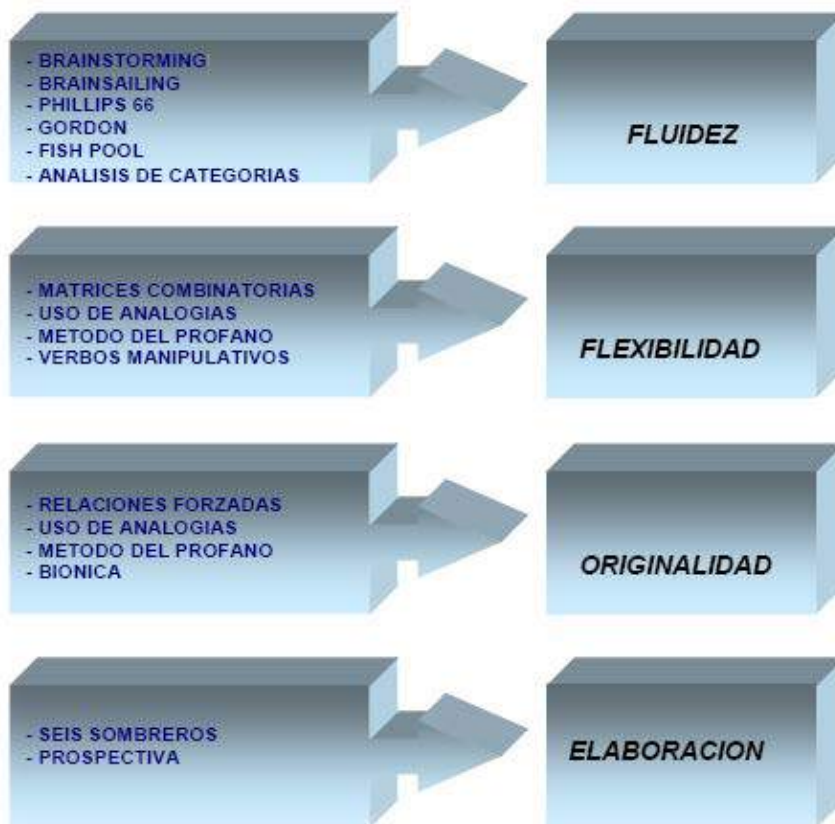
- BRAINSTORMING
- BRAINSAILING
- PHILLIPS 66
- GORDON
- FISH POOL
- ANALISIS DE CATEGORIAS

FLUIDEZ

- MATRICES COMBINATORIAS
- USO DE ANALOGIAS
- METODO DEL PROFANO
- VERBOS MANIPULATIVOS

FLEXIBILIDAD

- RELACIONES FORZADAS
- USO DE ANALOGIAS
- METODO DEL PROFANO
- BIONICA

ORIGINALIDAD

- SEIS SOMBREROS
- PROSPECTIVA

ELABORACION